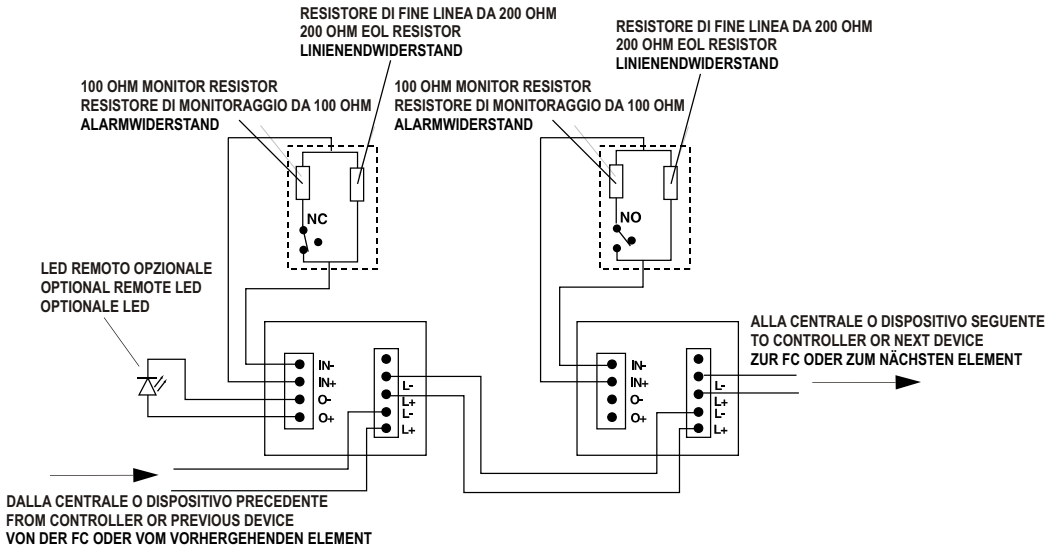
RESISTORE DI FINE LINEA DA 200 OHM
200 OHM EOL RESISTOR
LINIENENDWIDERSTAND

RESISTORE DI FINE LINEA DA 200 OHM
200 OHM EOL RESISTOR
LINIENENDWIDERSTAND

100 OHM MONITOR RESISTOR
RESISTORE DI MONITORAGGIO DA 100 OHM
ALARMWIDERSTAND

100 OHM MONITOR RESISTOR
RESISTORE DI MONITORAGGIO DA 100 OHM
ALARMWIDERSTAND

NC

NO

LED REMOTO OPZIONALE
OPTIONAL REMOTE LED
OPTIONALE LED

ALLA CENTRALE O DISPOSITIVO SEGUENTE
TO CONTROLLER OR NEXT DEVICE
ZUR FC ODER ZUM NÄCHSTEN ELEMENT

IN-
IN+
O-
O+

L-
L+
L-
L+

IN-
IN+
O-
O+

L-
L+
L-
L+

DALLA CENTRALE O DISPOSITIVO PRECEDENTE
FROM CONTROLLER OR PREVIOUS DEVICE
VON DER FC ODER VOM VORHERGEHENDEN ELEMENT